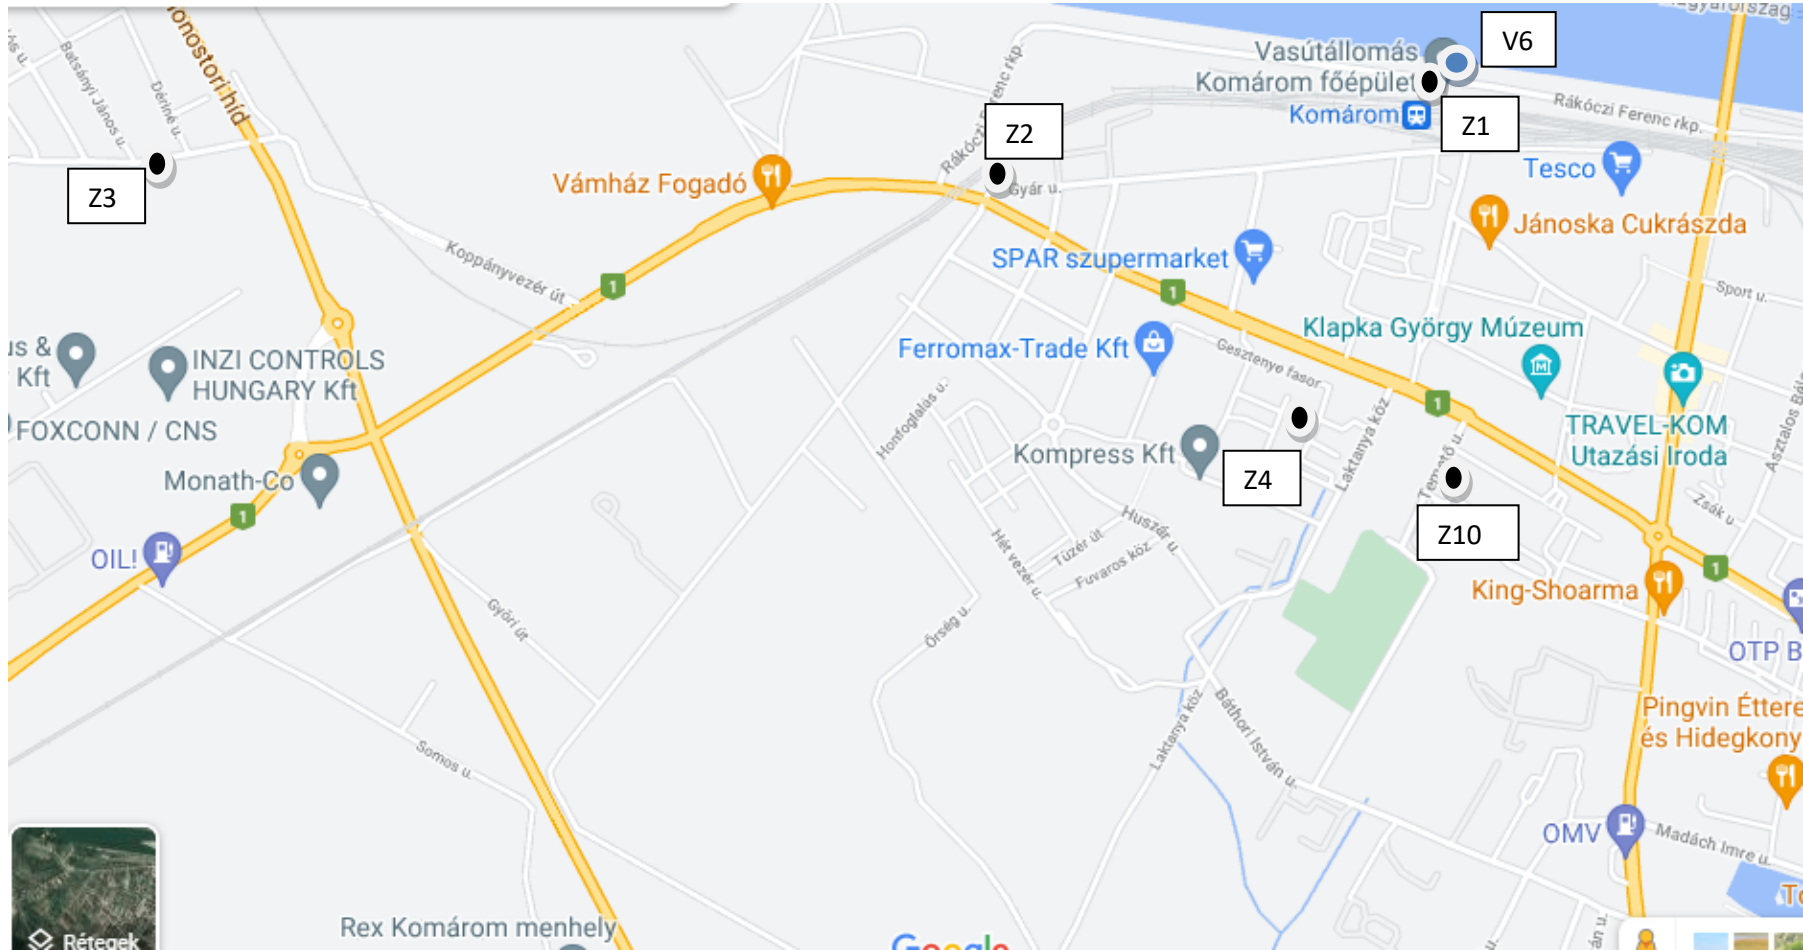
Vasútállomás
Komárom főépület
Komárom
V6
Z1
Z2
Z3
Z4
Z10
Rákóczi Ferenc rkp.
Tesco
Jánoska Cukrászda
Vámház Fogadó
Gyár u.
SPAR szupermarket
Klapka György Múzeum
Sport u.
Ferromax-Trade Kft
Gesztenye fasor
TRAVEL-KOM Utazási Iroda
Kompress Kft
Laktanya köz
Temető u.
Zsák u.
King-Shoarma
OTP B
Pingvin Étter és Hidegkony
OMV
Madách Imre u.
Monostori híd
Batsányi János u.
Dérinè u.
Koppányvezér út
INZI CONTROLS HUNGARY Kft
FOXCONN / CNS
Monath-Co
OIL!
Honfoglalás u.
Hét vezér u.
Tüzér út
Fuvaros köz
Huszár u.
Örség u.
Győri út
Somos u.
Báthori István u.
Laktanya köz
Asztalos Bál
Rex Komárom menhely
Rétegek
Google
1
1
1
1
1
1